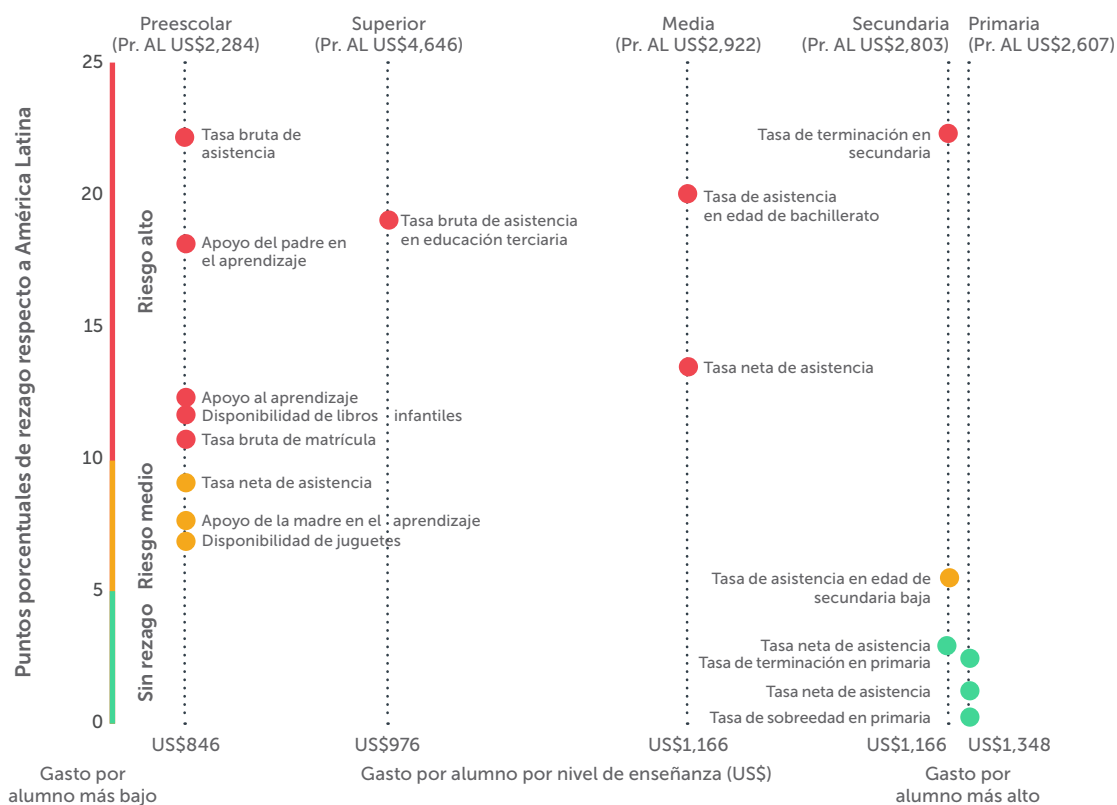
Preescolar (Pr. AL US$2,284)
Superior (Pr. AL US$4,646)
Media (Pr. AL US$2,922)
Secundaria (Pr. AL US$2,803)
Primaria (Pr. AL US$2,607)

Puntos porcentuales de rezago respecto a América Latina

25
20
15
10
5
0

Riesgo alto
Riesgo medio
Sin rezago

Tasa bruta de asistencia
Apoyo del padre en el aprendizaje
Apoyo al aprendizaje
Disponibilidad de libros infantiles
Tasa bruta de matrícula
Tasa neta de asistencia
Apoyo de la madre en el aprendizaje
Disponibilidad de juguetes

Tasa bruta de asistencia en educación terciaria

Tasa de asistencia en edad de bachillerato
Tasa neta de asistencia

Tasa de terminación en secundaria
Tasa de asistencia en edad de secundaria baja
Tasa neta de asistencia
Tasa de terminación en primaria
Tasa neta de asistencia
Tasa de sobreedad en primaria

US$846
US$976
US$1,166
US$1,166
US$1,348

Gasto por alumno más bajo
Gasto por alumno por nivel de enseñanza (US$)
Gasto por alumno más alto